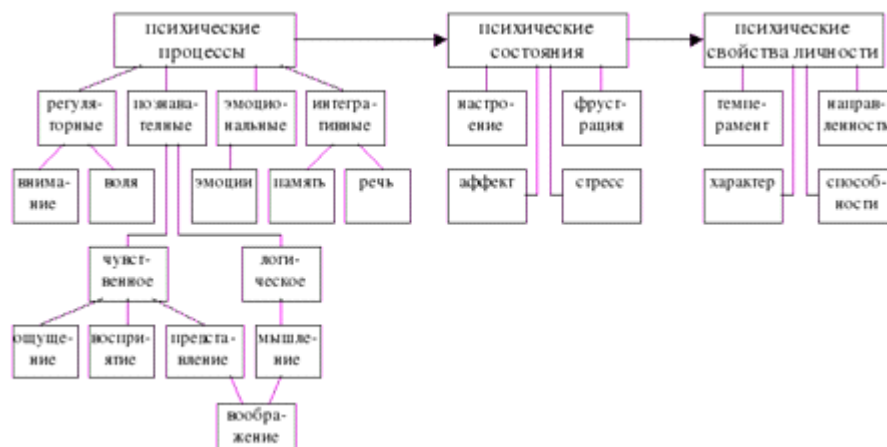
психические процессы

психические состояния

психические свойства личности

регуляторные

познавательные

эмоциональные

интегративные

внимание

воля

эмоции

память

речь

чувственное

логическое

ощущение

восприятие

представление

мышление

воображение

настроение

фрустрация

аффект

стресс

темперамент

направленность

характер

способности